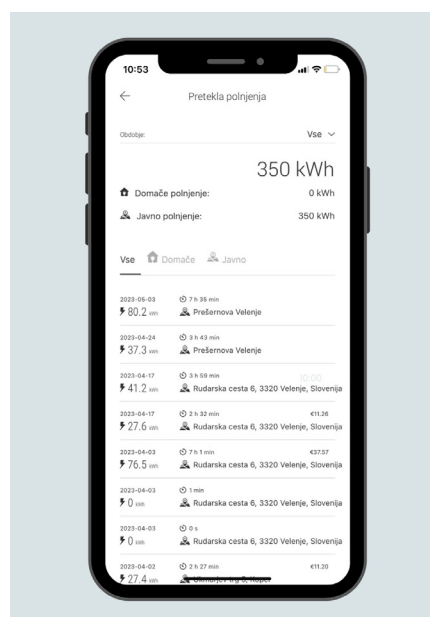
10:53

Pretekla polnjenja

Obdobje:

Vse

350 kWh

Domače polnjenje: 0 kWh

Javno polnjenje: 350 kWh

Vse Domače Javno

2023-05-03 7 h 35 min
80.2 kWh Prešernova Velenje

2023-04-24 3 h 43 min
37.3 kWh Prešernova Velenje

2023-04-17 3 h 59 min €0.00
41.2 kWh Rudarska cesta 6, 3320 Velenje, Slovenija

2023-04-17 2 h 32 min €11.26
27.6 kWh Rudarska cesta 6, 3320 Velenje, Slovenija

2023-04-03 7 h 1 min €37.57
76.5 kWh Rudarska cesta 6, 3320 Velenje, Slovenija

2023-04-03 1 min
0 kWh Rudarska cesta 6, 3320 Velenje, Slovenija

2023-04-03 0 s
0 kWh Rudarska cesta 6, 3320 Velenje, Slovenija

2023-04-02 2 h 27 min €11.20
27.4 kWh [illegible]